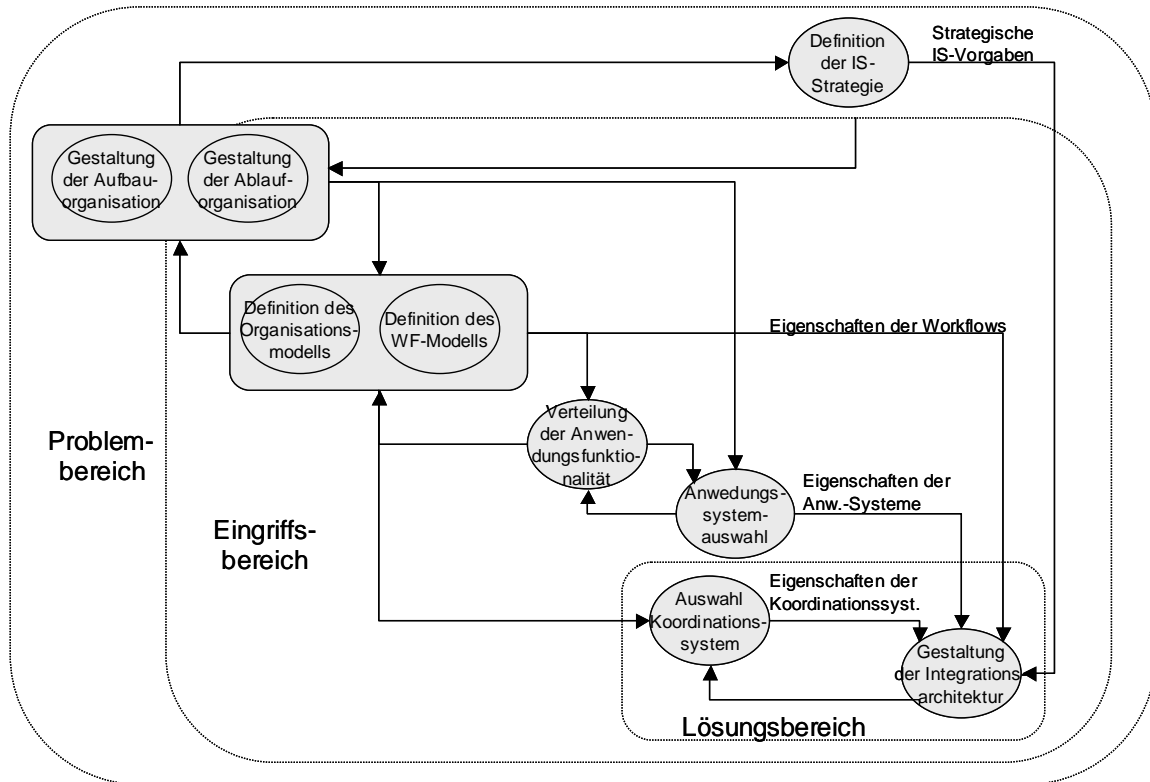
Definition der IS-Strategie

Strategische IS-Vorgaben

Gestaltung der Aufbauorganisation

Gestaltung der Ablauforganisation

Definition des Organisationsmodells

Definition des WF-Modells

Eigenschaften der Workflows

Problembereich

Verteilung der Anwendungsfunktionalität

Anwedungssystemauswahl

Eigenschaften der Anw.-Systeme

Eingriffsbereich

Auswahl Koordinationssystem

Eigenschaften der Koordinationssyst.

Gestaltung der Integrationsarchitektur

Lösungsbereich